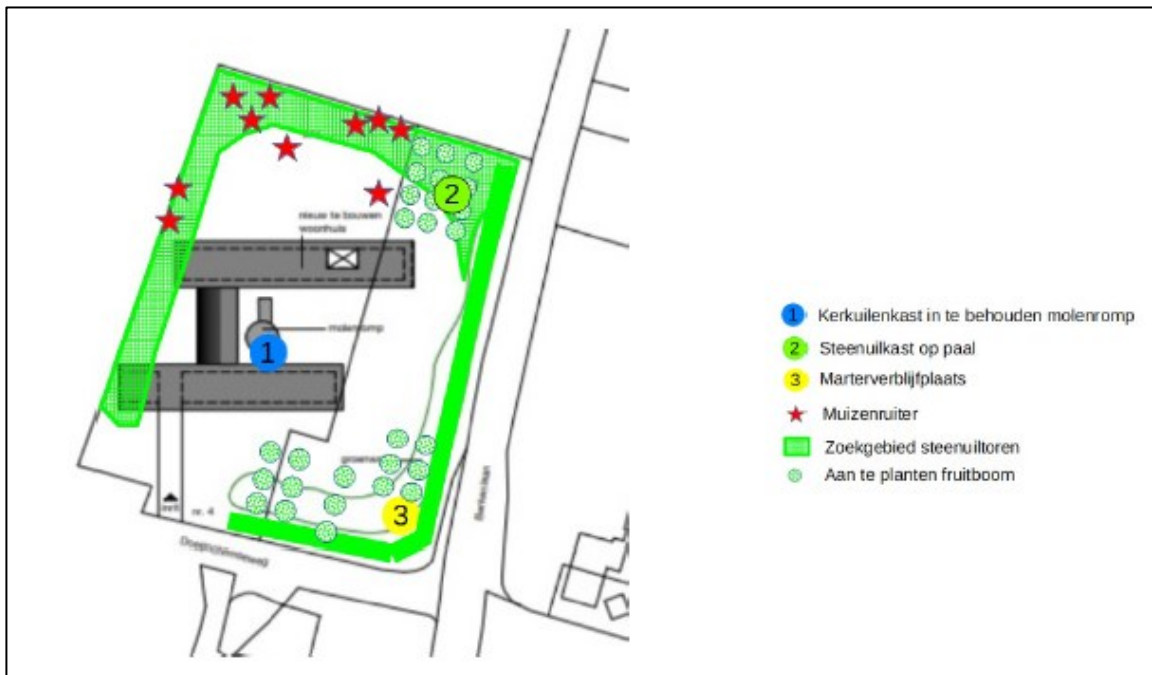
nieuw te bouwen woonhuis

molenromp

1

2

3

groenw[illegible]

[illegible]

nr. 4

Doesburgerweg

Berkenlaan

1 Kerkuilenkast in te behouden molenromp
2 Steenuilkast op paal
3 Marterverblijfplaats
Muizenruiter
Zoekgebied steenuiltoren
Aan te planten fruitboom